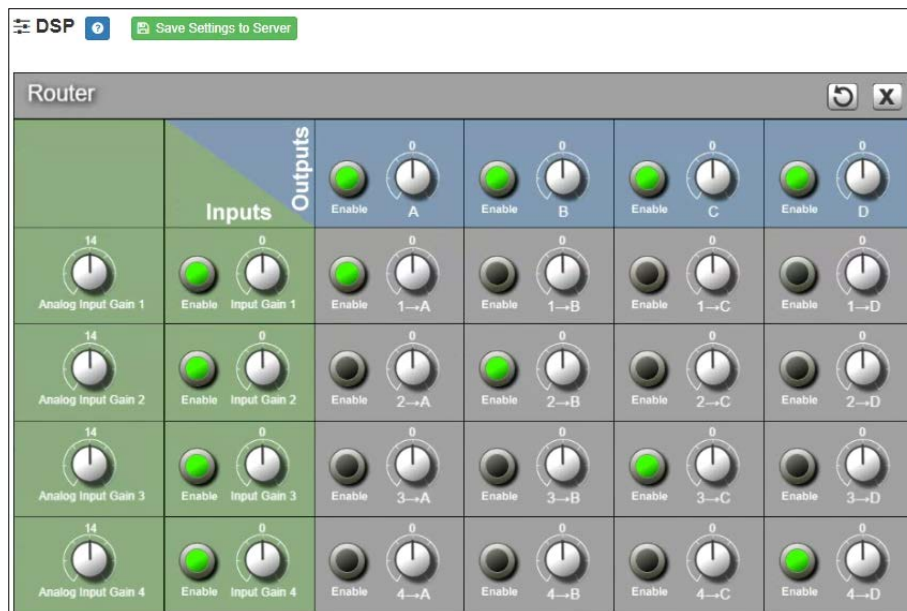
DSP ? Save Settings to Server

Router

| | Inputs / Outputs | 0 Enable A | 0 Enable B | 0 Enable C | 0 Enable D |
|---|---|---|---|---|---|
| 14 Analog Input Gain 1 | 0 Enable Input Gain 1 | 0 Enable 1→A | 0 Enable 1→B | 0 Enable 1→C | 0 Enable 1→D |
| 14 Analog Input Gain 2 | 0 Enable Input Gain 2 | 0 Enable 2→A | 0 Enable 2→B | 0 Enable 2→C | 0 Enable 2→D |
| 14 Analog Input Gain 3 | 0 Enable Input Gain 3 | 0 Enable 3→A | 0 Enable 3→B | 0 Enable 3→C | 0 Enable 3→D |
| 14 Analog Input Gain 4 | 0 Enable Input Gain 4 | 0 Enable 4→A | 0 Enable 4→B | 0 Enable 4→C | 0 Enable 4→D |